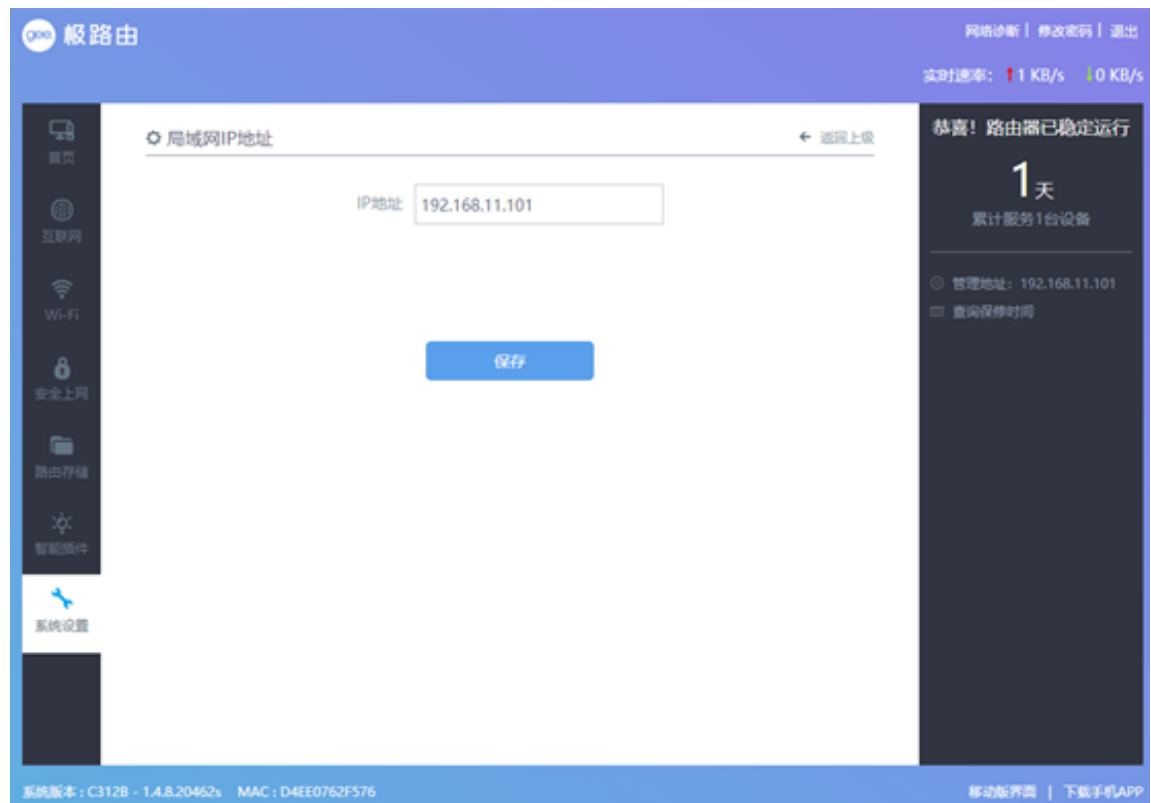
goe 极路由

网络诊断 | 修改密码 | 退出

实时速率: ↑1 KB/s ↓0 KB/s

首页

互联网

Wi-Fi

安全上网

路由存储

智能插件

系统设置

局域网IP地址

← 返回上级

IP地址 192.168.11.101

保存

恭喜！路由器已稳定运行

1天

累计服务1台设备

管理地址：192.168.11.101

查询保修时间

系统版本：C312B - 1.4.8.20462s MAC：D4EE0762F576

移动版界面 | 下载手机APP